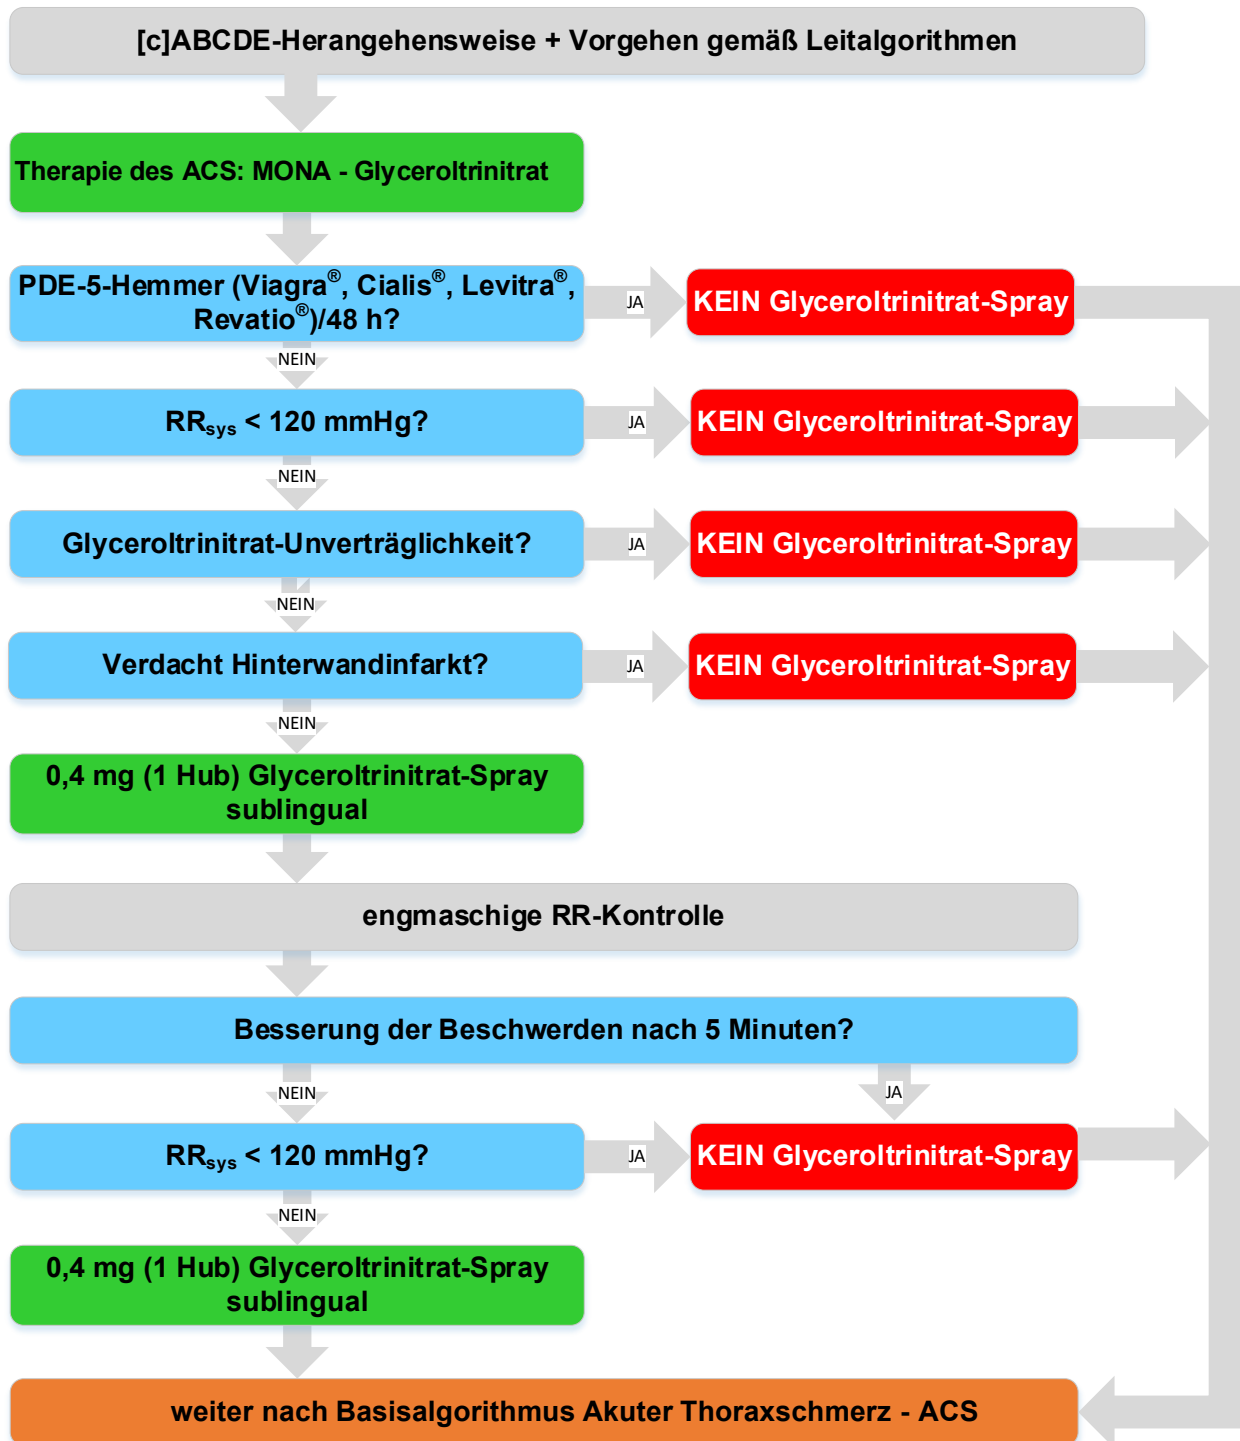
[c]ABCDE-Herangehensweise + Vorgehen gemäß Leitalgorithmen

Therapie des ACS: MONA - Glyceroltrinitrat

PDE-5-Hemmer (Viagra®, Cialis®, Levitra®, Revatio®)/48 h?

JA

KEIN Glyceroltrinitrat-Spray

NEIN

RR$_{sys}$ < 120 mmHg?

JA

KEIN Glyceroltrinitrat-Spray

NEIN

Glyceroltrinitrat-Unverträglichkeit?

JA

KEIN Glyceroltrinitrat-Spray

NEIN

Verdacht Hinterwandinfarkt?

JA

KEIN Glyceroltrinitrat-Spray

NEIN

0,4 mg (1 Hub) Glyceroltrinitrat-Spray sublingual

engmaschige RR-Kontrolle

Besserung der Beschwerden nach 5 Minuten?

NEIN

JA

RR$_{sys}$ < 120 mmHg?

JA

KEIN Glyceroltrinitrat-Spray

NEIN

0,4 mg (1 Hub) Glyceroltrinitrat-Spray sublingual

weiter nach Basisalgorithmus Akuter Thoraxschmerz - ACS